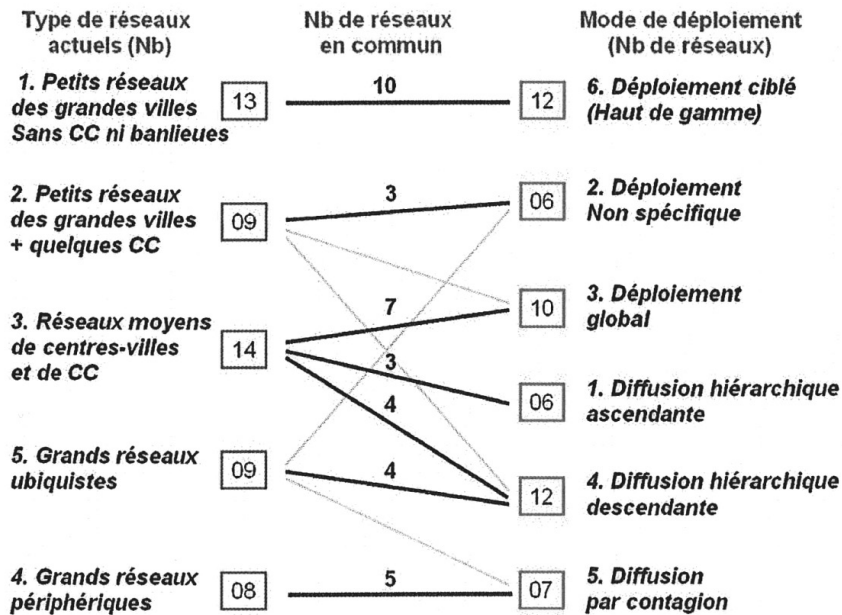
Type de réseaux actuels (Nb)

Nb de réseaux en commun

Mode de déploiement (Nb de réseaux)

1. Petits réseaux des grandes villes Sans CC ni banlieues

13

10

12

6. Déploiement ciblé (Haut de gamme)

2. Petits réseaux des grandes villes + quelques CC

09

3

06

2. Déploiement Non spécifique

3. Réseaux moyens de centres-villes et de CC

14

7

10

3. Déploiement global

3

06

1. Diffusion hiérarchique ascendante

4

5. Grands réseaux ubiquistes

09

4

12

4. Diffusion hiérarchique descendante

4. Grands réseaux périphériques

08

5

07

5. Diffusion par contagion